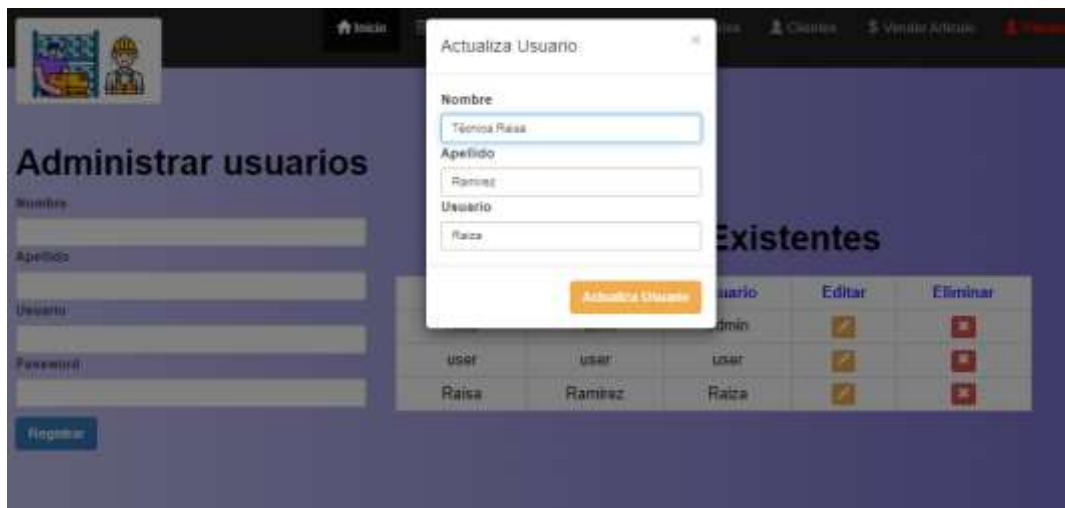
Inicio

Clientes $ Vender Articulo

Administrar usuarios

Nombre

Apellido

Usuario

Password

Registrar

Actualiza Usuario ×

Nombre

Técnica Raisa

Apellido

Ramirez

Usuario

Raiza

Actualiza Usuario

Existentes

| | | uario | Editar | Eliminar |
|---|---|---|---|---|
| | | dmin | | |
| user | user | user | | |
| Raisa | Ramirez | Raiza | | |